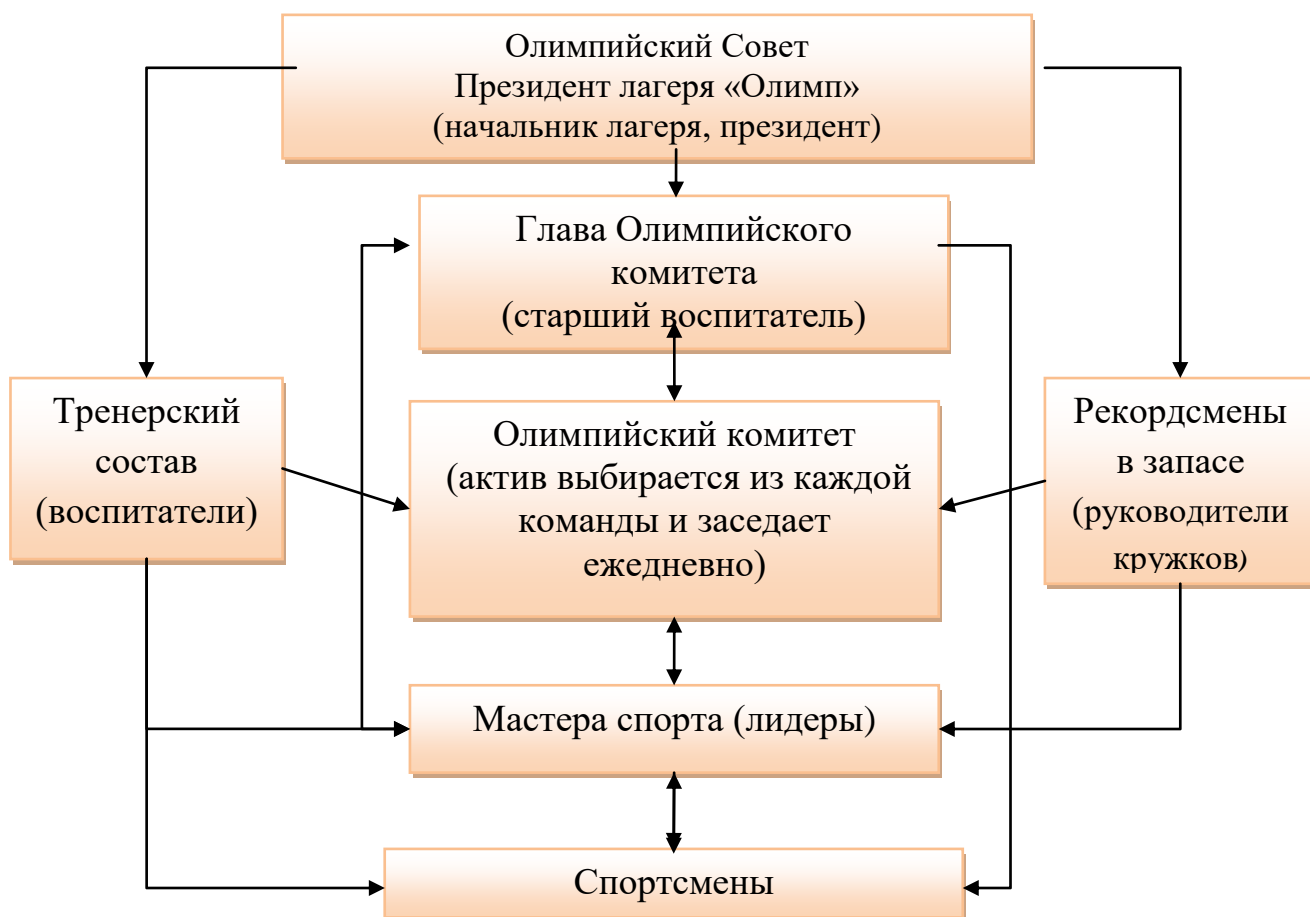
Олимпийский Совет
Президент лагеря «Олимп»
(начальник лагеря, президент)

Глава Олимпийского комитета
(старший воспитатель)

Тренерский состав
(воспитатели)

Олимпийский комитет
(актив выбирается из каждой команды и заседает ежедневно)

Рекордсмены в запасе
(руководители кружков)

Мастера спорта (лидеры)

Спортсмены